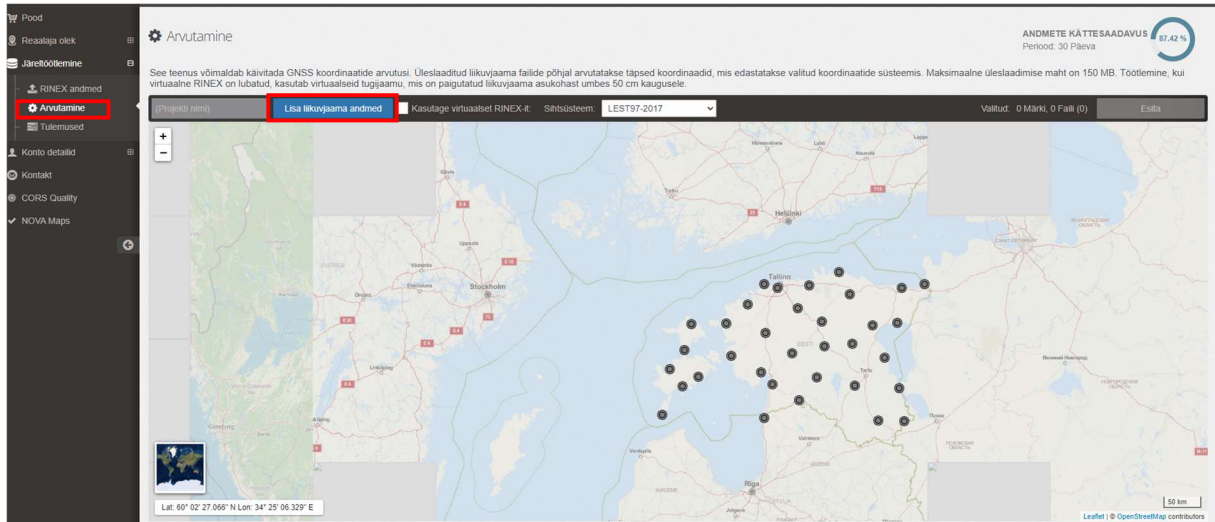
Pood
Reaalaja olek
Järeltöötlemine
RINEX andmed
Arvutamine
Tulemused
Konto detailid
Kontakt
CORS Quality
NOVA Maps

Arvutamine

ANDMETE KÄTTESAADAVUS
Periood: 30 Päeva
87.42 %

See teenus võimaldab käivitada GNSS koordinaatide arvutusi. Üleslaaditud liikuvjaama failide põhjal arvutatakse täpsed koordinaadid, mis edastatakse valitud koordinaatide süsteemis. Maksimaalne üleslaadimise maht on 150 MB. Töötlemine, kui virtuaalne RINEX on lubatud, kasutab virtuaalseid tugijaamu, mis on paigutatud liikuvjaama asukohast umbes 50 cm kaugusele.

(Projekti nimi)
Lisa liikuvjaama andmed
Kasutage virtuaalset RINEX-it
Sihtsüsteem:
LEST97-2017
Valitud: 0 Märki, 0 Faili (0)
Esita

+
−

Helsinki
Stockholm
Uppsala
Tallinn
Tartu
Riga
Turku

Lat: 60° 02' 27.066" N Lon: 34° 25' 06.329" E

50 km
Leaflet | © OpenStreetMap contributors